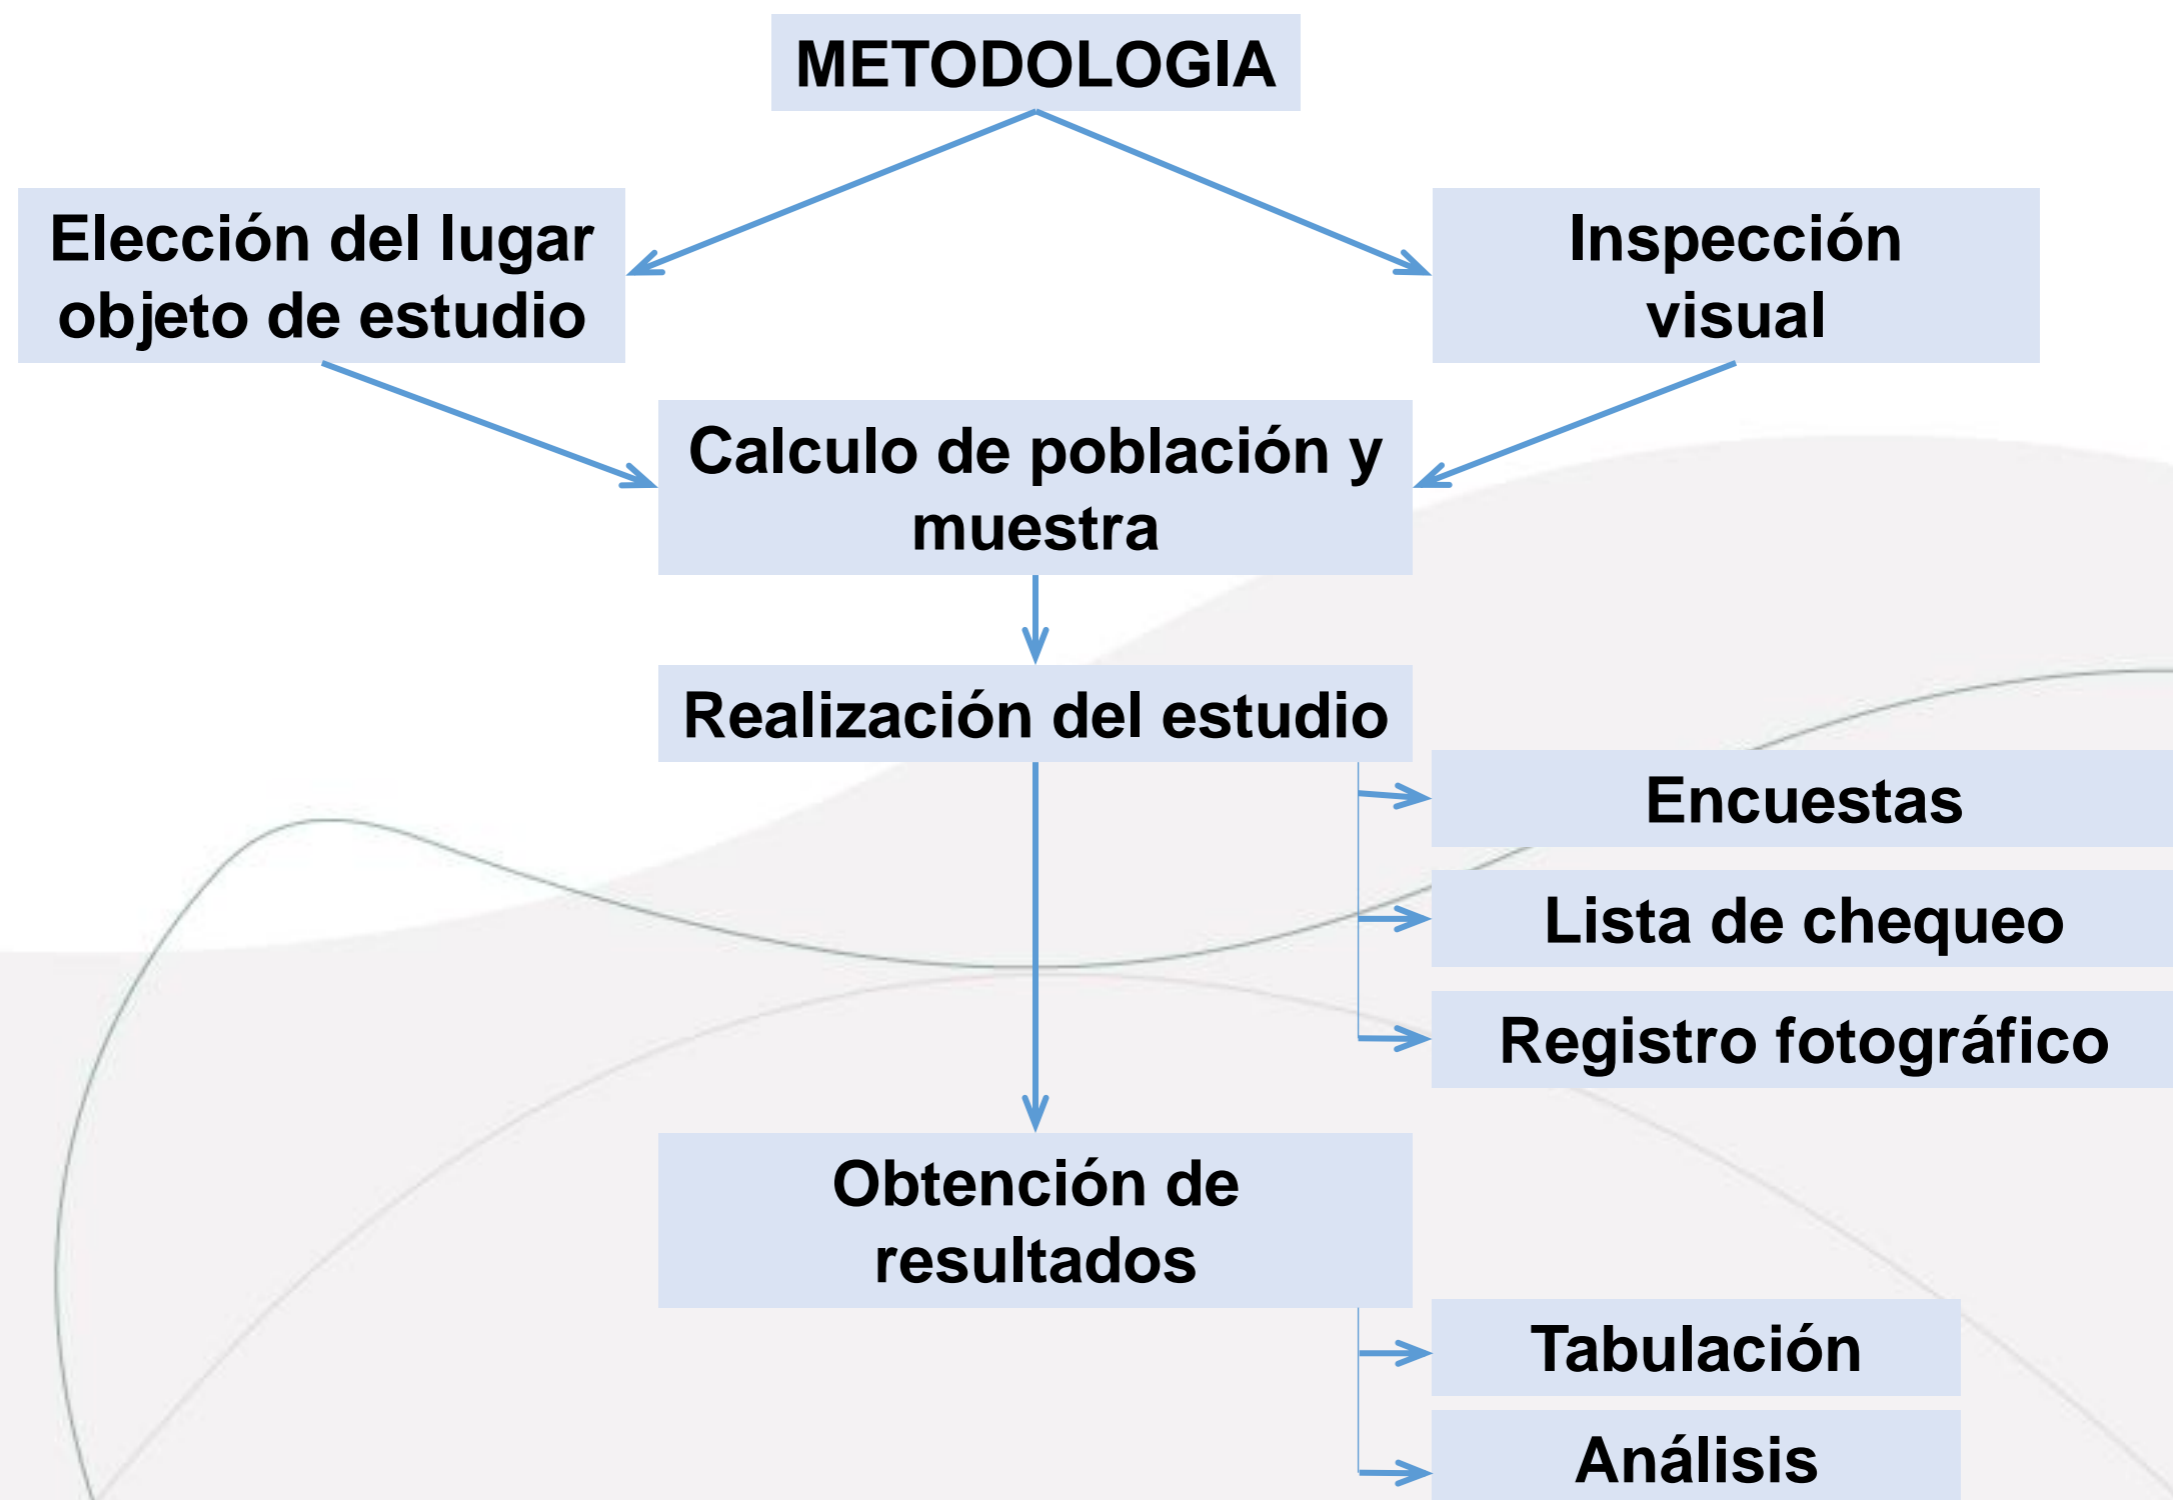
METODOLOGIA

Elección del lugar objeto de estudio

Inspección visual

Calculo de población y muestra

Realización del estudio

Encuestas

Lista de chequeo

Registro fotográfico

Obtención de resultados

Tabulación

Análisis